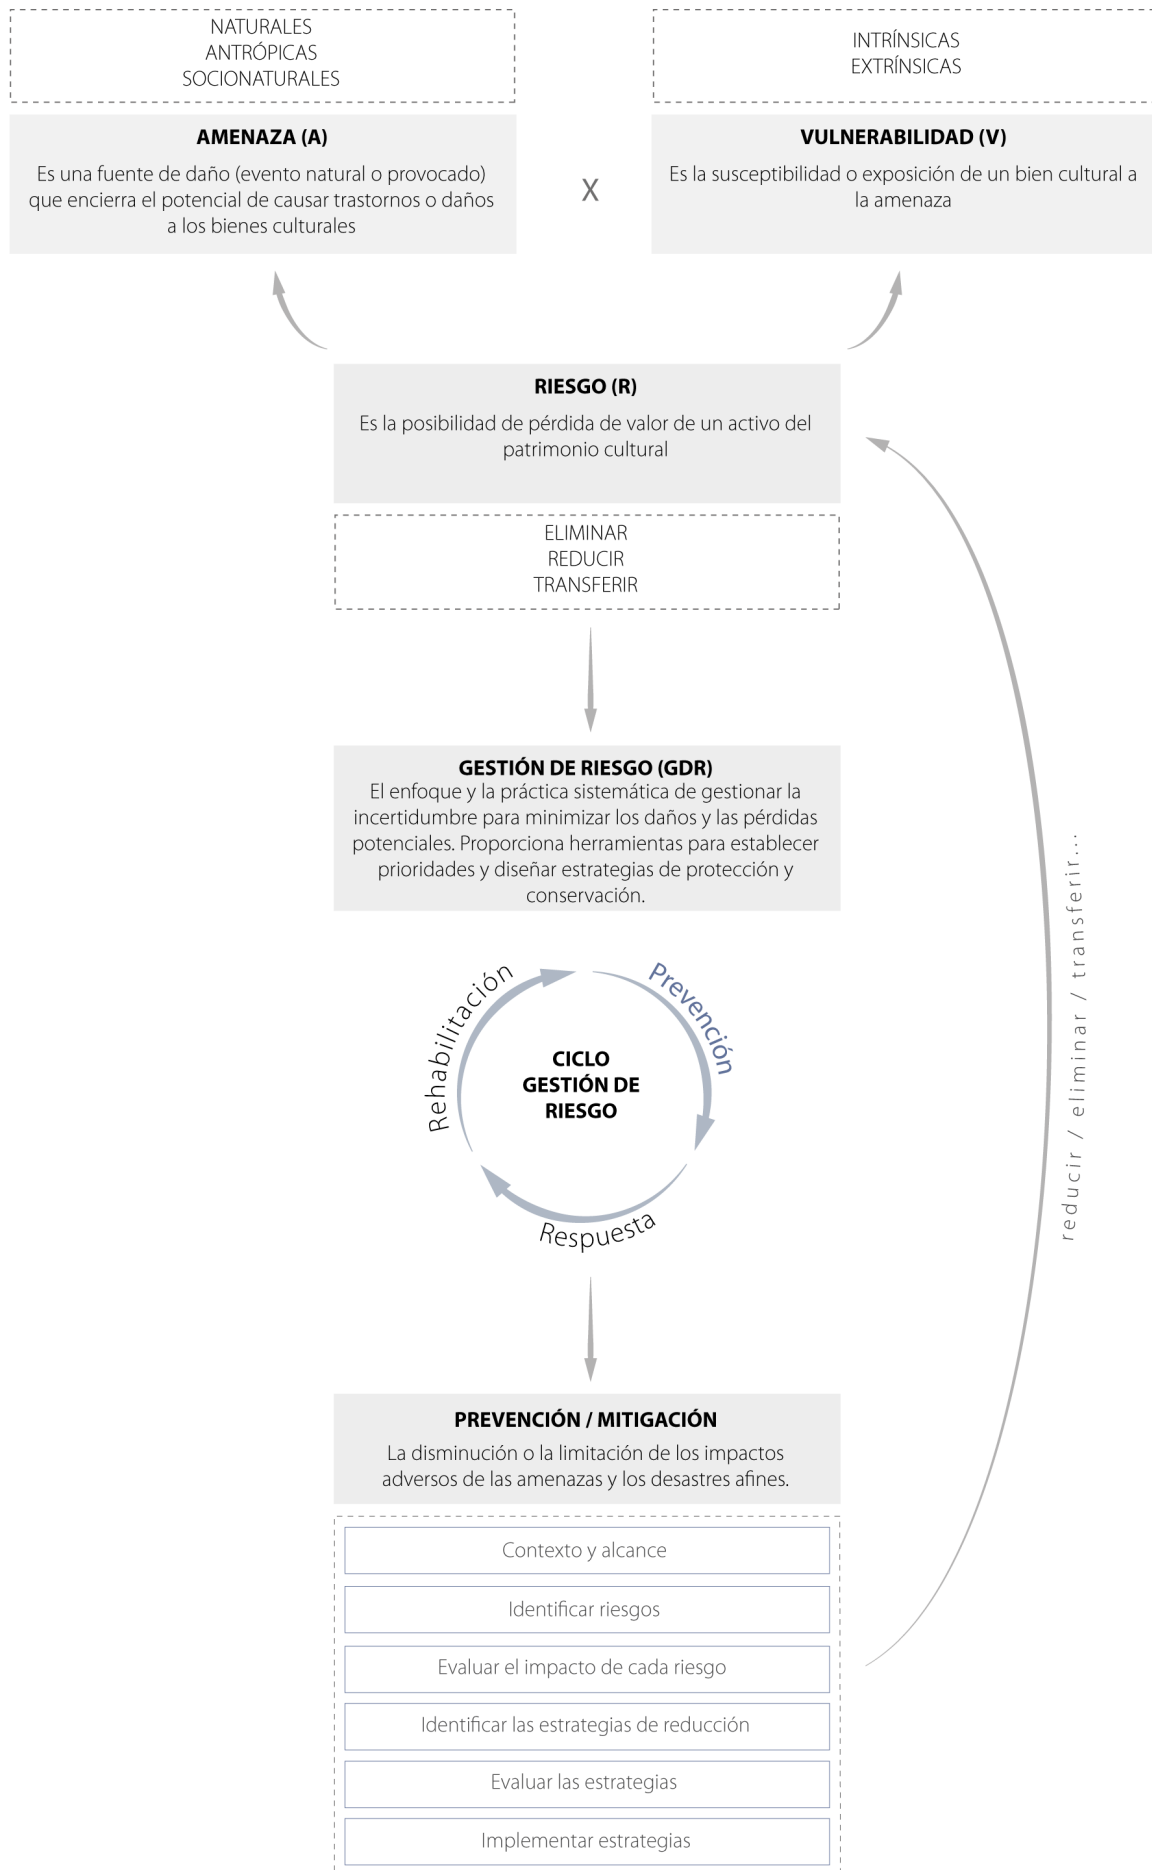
NATURALES
ANTRÓPICAS
SOCIONATURALES

INTRÍNSICAS
EXTRÍNSICAS

**AMENAZA (A)**

Es una fuente de daño (evento natural o provocado) que encierra el potencial de causar trastornos o daños a los bienes culturales

X

**VULNERABILIDAD (V)**

Es la susceptibilidad o exposición de un bien cultural a la amenaza

**RIESGO (R)**

Es la posibilidad de pérdida de valor de un activo del patrimonio cultural

ELIMINAR
REDUCIR
TRANSFERIR

**GESTIÓN DE RIESGO (GDR)**

El enfoque y la práctica sistemática de gestionar la incertidumbre para minimizar los daños y las pérdidas potenciales. Proporciona herramientas para establecer prioridades y diseñar estrategias de protección y conservación.

Rehabilitación
Prevención
CICLO GESTIÓN DE RIESGO
Respuesta

reducir / eliminar / transferir...

**PREVENCIÓN / MITIGACIÓN**

La disminución o la limitación de los impactos adversos de las amenazas y los desastres afines.

Contexto y alcance

Identificar riesgos

Evaluar el impacto de cada riesgo

Identificar las estrategias de reducción

Evaluar las estrategias

Implementar estrategias